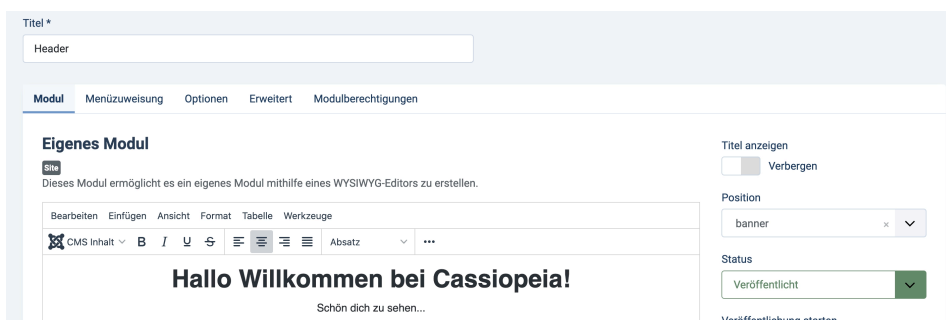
Titel *

Header

Modul Menüzuweisung Optionen Erweitert Modulberechtigungen

Eigenes Modul

Site

Dieses Modul ermöglicht es ein eigenes Modul mithilfe eines WYSIWYG-Editors zu erstellen.

Bearbeiten Einfügen Ansicht Format Tabelle Werkzeuge

CMS Inhalt B I U S Absatz •••

Hallo Willkommen bei Cassiopeia!

Schön dich zu sehen...

Titel anzeigen

Verbergen

Position

banner

Status

Veröffentlicht

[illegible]